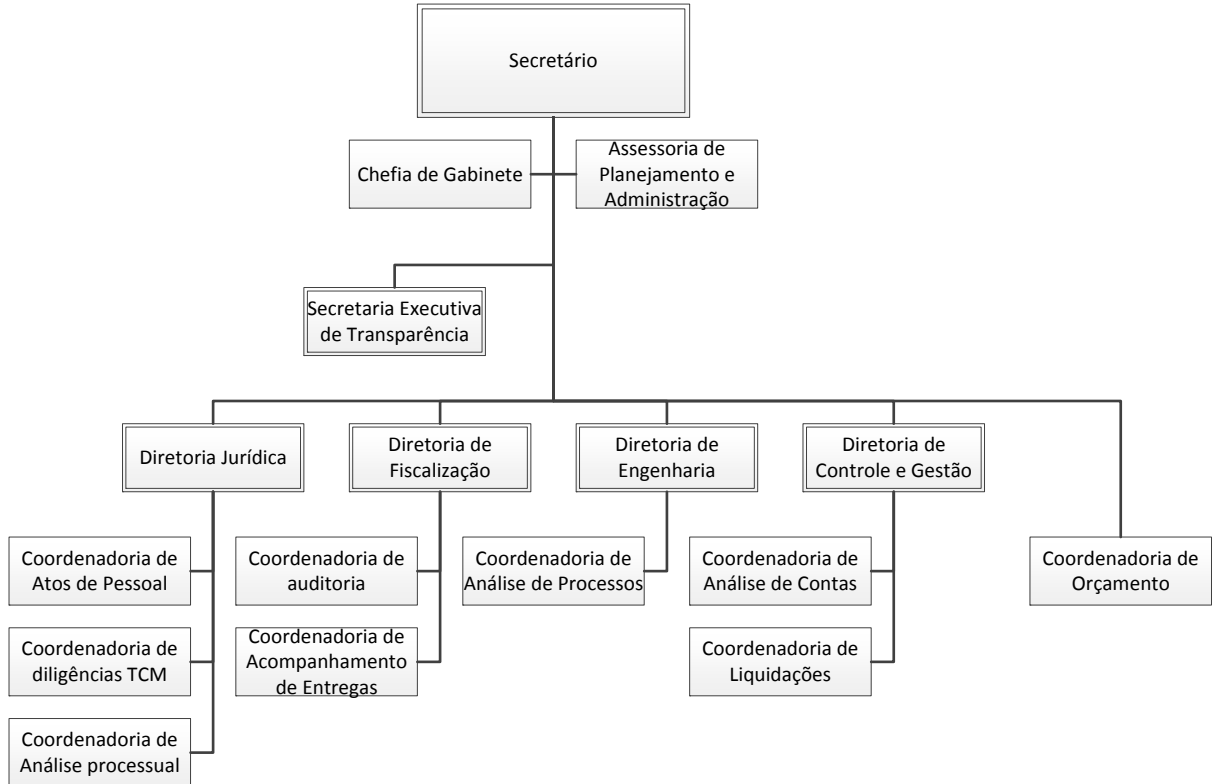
Secretário

Chefia de Gabinete

Assessoria de Planejamento e Administração

Secretaria Executiva de Transparência

Diretoria Jurídica

Diretoria de Fiscalização

Diretoria de Engenharia

Diretoria de Controle e Gestão

Coordenadoria de Atos de Pessoal

Coordenadoria de diligências TCM

Coordenadoria de Análise processual

Coordenadoria de auditoria

Coordenadoria de Acompanhamento de Entregas

Coordenadoria de Análise de Processos

Coordenadoria de Análise de Contas

Coordenadoria de Liquidações

Coordenadoria de Orçamento